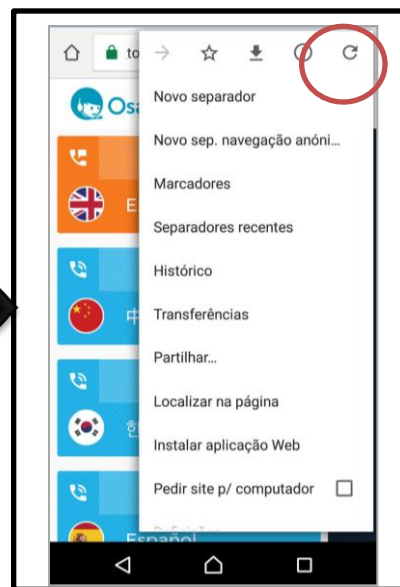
to

Osa

E

中

한

Español

Novo separador

Novo sep. navegação anóni...

Marcadores

Separadores recentes

Histórico

Transferências

Partilhar...

Localizar na página

Instalar aplicação Web

Pedir site p/ computador

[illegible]